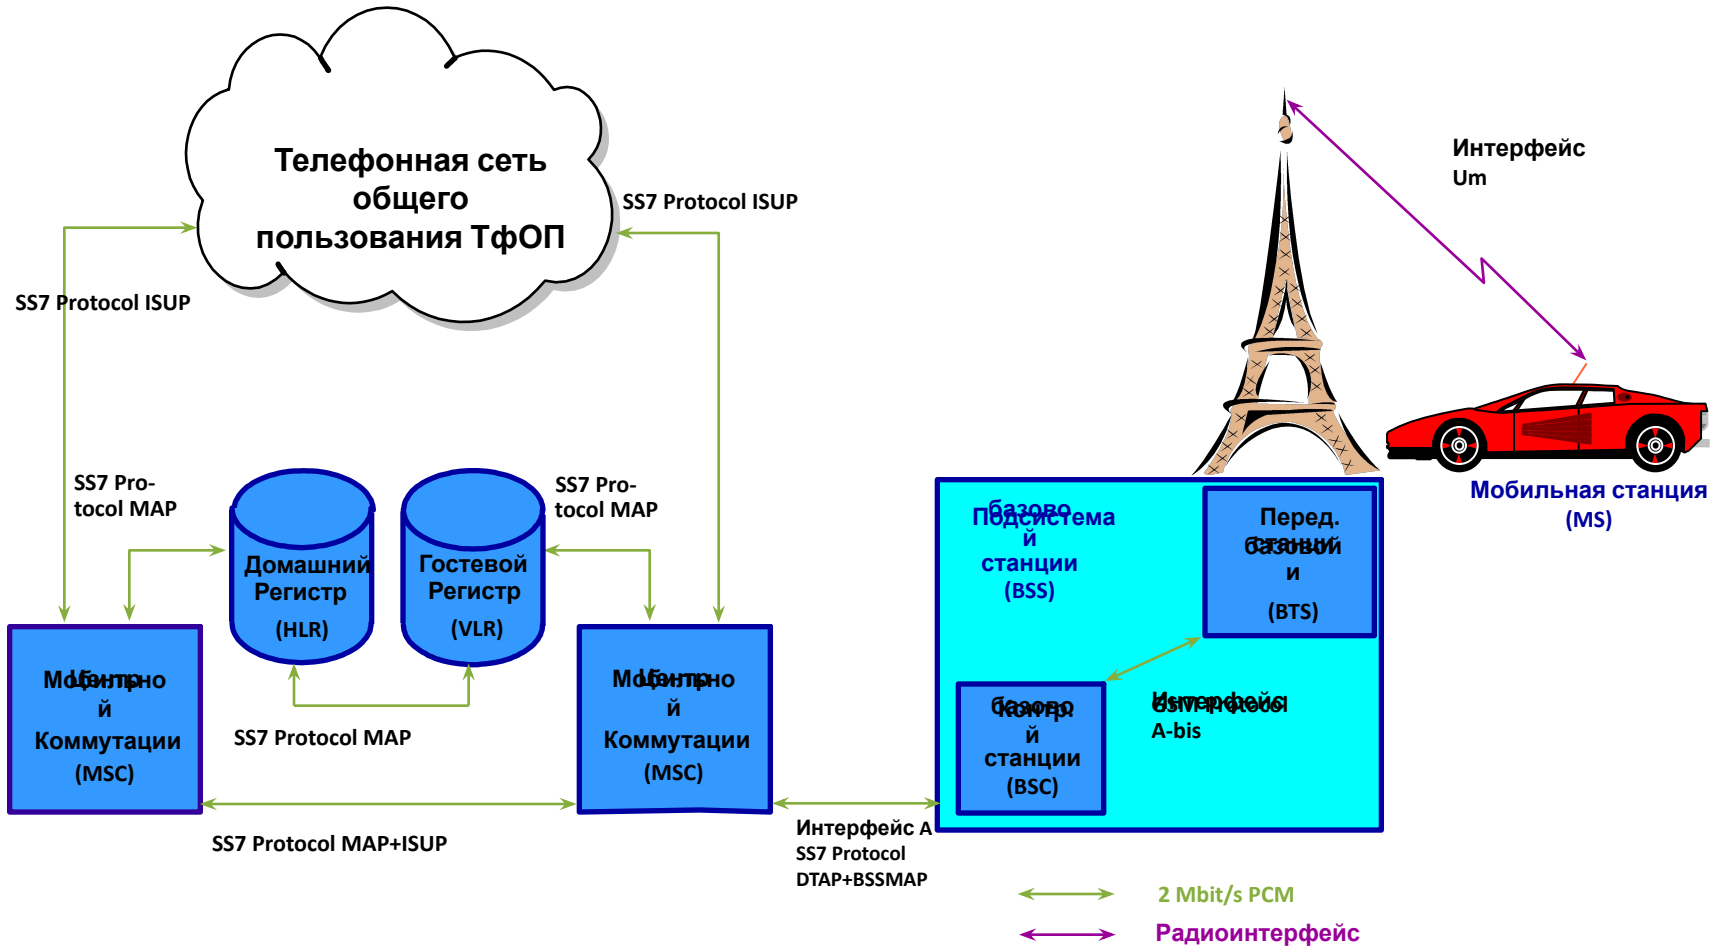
Телефонная сеть общего пользования ТфОП

SS7 Protocol ISUP

SS7 Protocol ISUP

Интерфейс Um

SS7 Protocol MAP

SS7 Protocol MAP

Домашний Регистр (HLR)

Гостевой Регистр (VLR)

Подсистема базовой станции (BSS)

Перед. базовой станции (BTS)

Мобильная станция (MS)

Мобильно Центр й Коммутации (MSC)

Мобильно Центр й Коммутации (MSC)

SS7 Protocol MAP

Контр. базовой станции (BSC)

Интерфейс GSM Protocol A-bis

SS7 Protocol MAP+ISUP

Интерфейс A SS7 Protocol DTAP+BSSMAP

2 Mbit/s PCM

Радиоинтерфейс